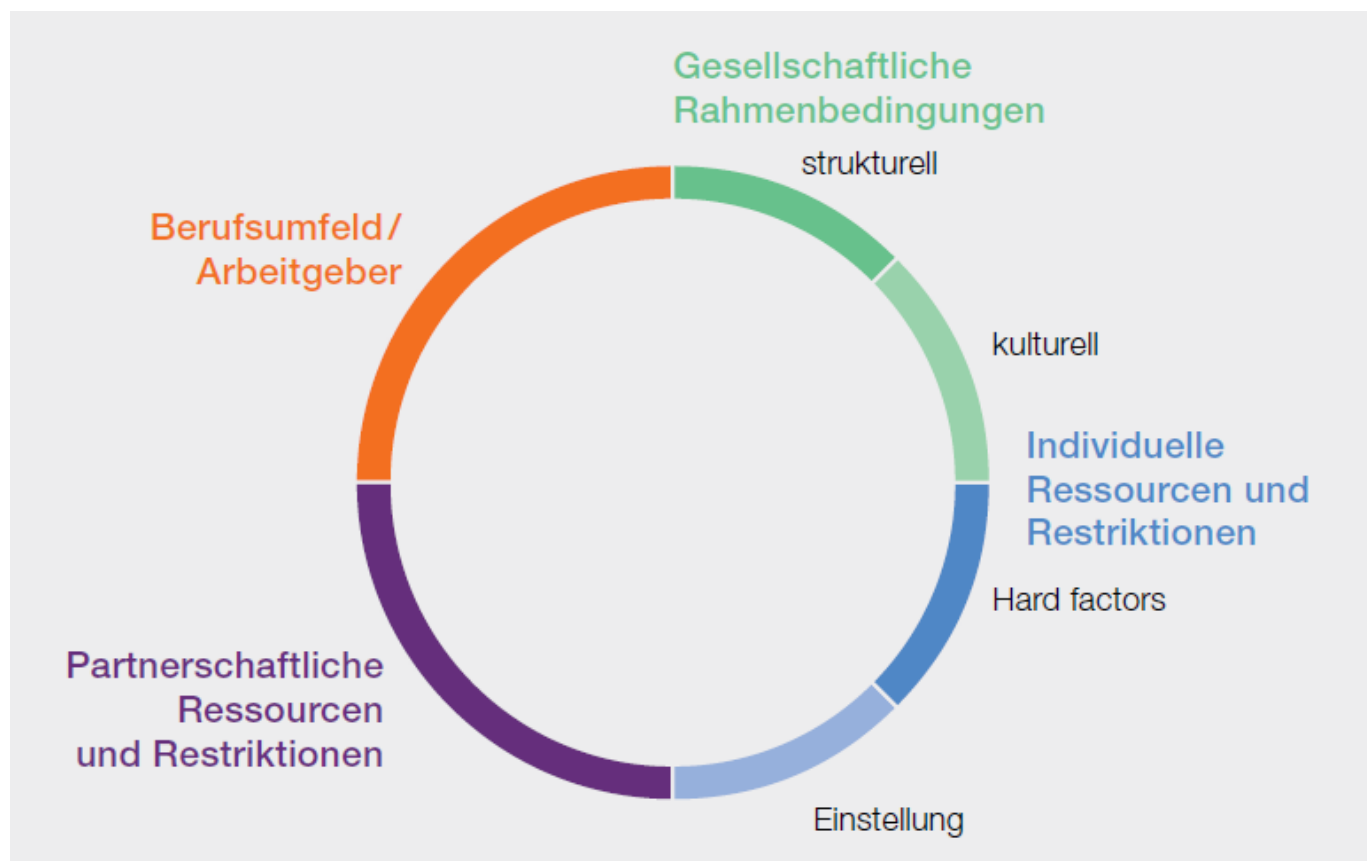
Gesellschaftliche Rahmenbedingungen

strukturell

kulturell

Berufsumfeld / Arbeitgeber

Individuelle Ressourcen und Restriktionen

Hard factors

Einstellung

Partnerschaftliche Ressourcen und Restriktionen